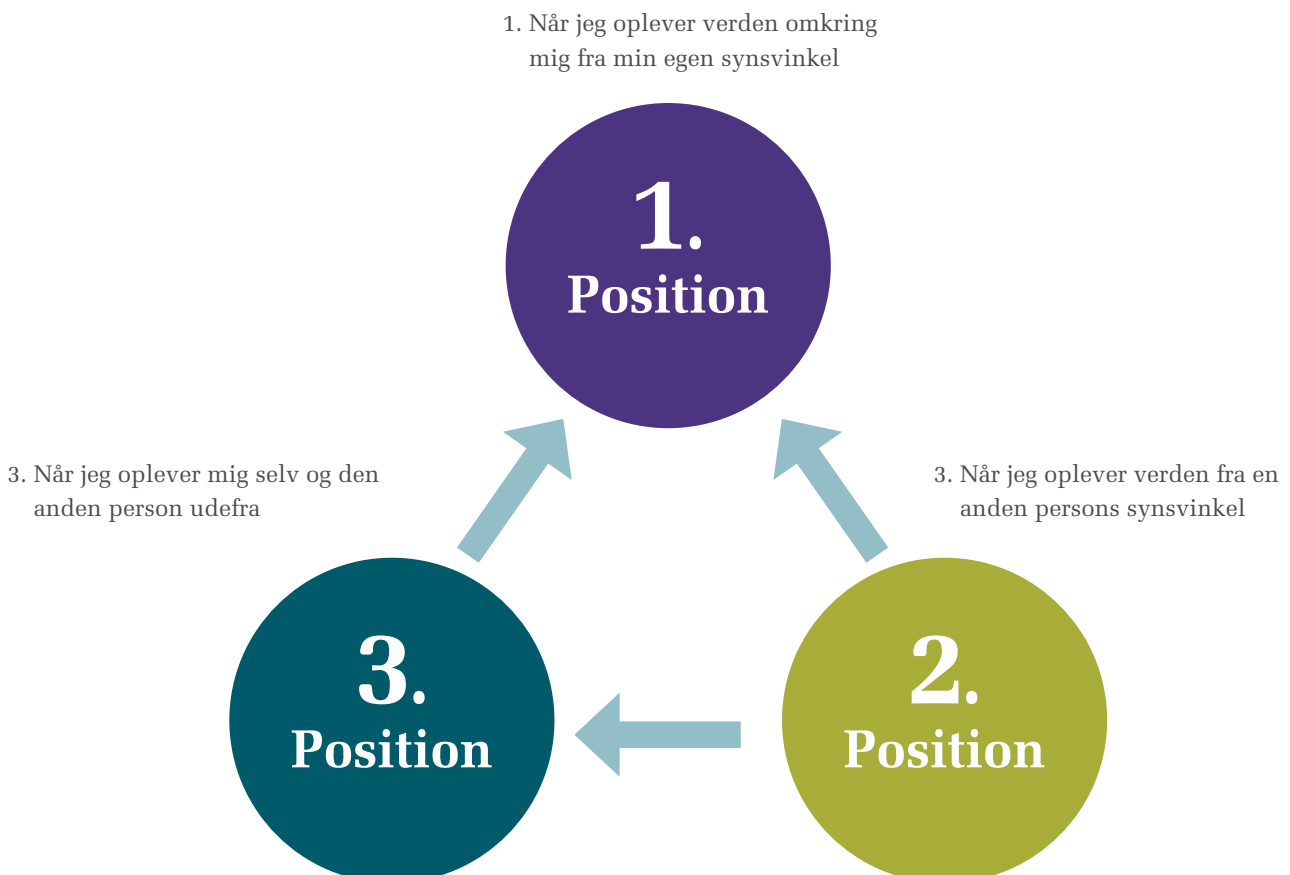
1. Når jeg oplever verden omkring mig fra min egen synsvinkel

1.
Position

3. Når jeg oplever mig selv og den anden person udefra

3. Når jeg oplever verden fra en anden persons synsvinkel

3.
Position

2.
Position